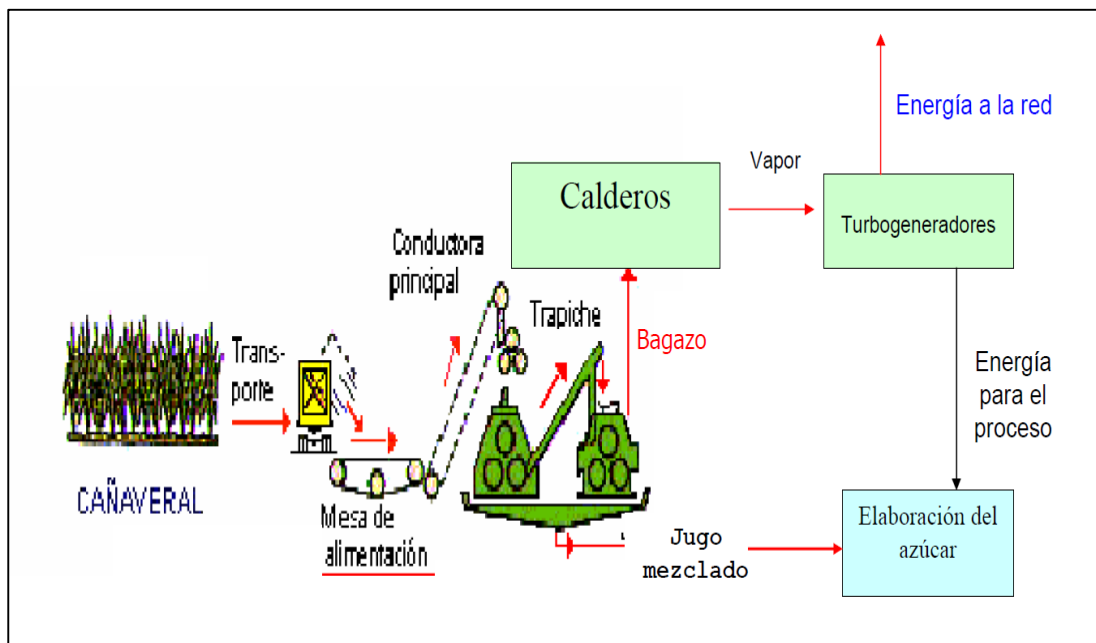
Energía a la red

Vapor

Calderos

Turbogeneradores

Conductora principal

Trapiche

Bagazo

Energía para el proceso

Trans-porte

CAÑAVERAL

Mesa de alimentación

Jugo mezclado

Elaboración del azúcar